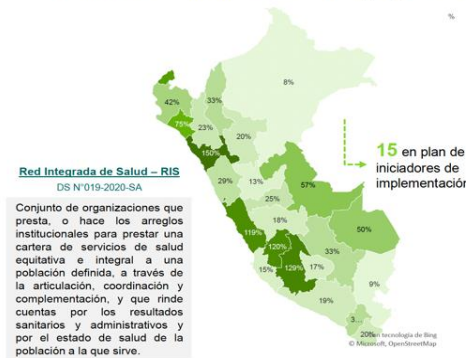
%

8%

42%

33%

75%

23%

20%

150%

15 en plan de iniciadores de implementació

Red Integrada de Salud – RIS

DS N°019-2020-SA

29%

13%

57%

25%

18%

Conjunto de organizaciones que presta, o hace los arreglos institucionales para prestar una cartera de servicios de salud equitativa e integral a una población definida, a través de la articulación, coordinación y complementación, y que rinde cuentas por los resultados sanitarios y administrativos y por el estado de salud de la población a la que sirve.

119%

50%

120%

33%

15%

129%

17%

9%

19%

3

20%

Con tecnología de Bing
© Microsoft, OpenStreetMap